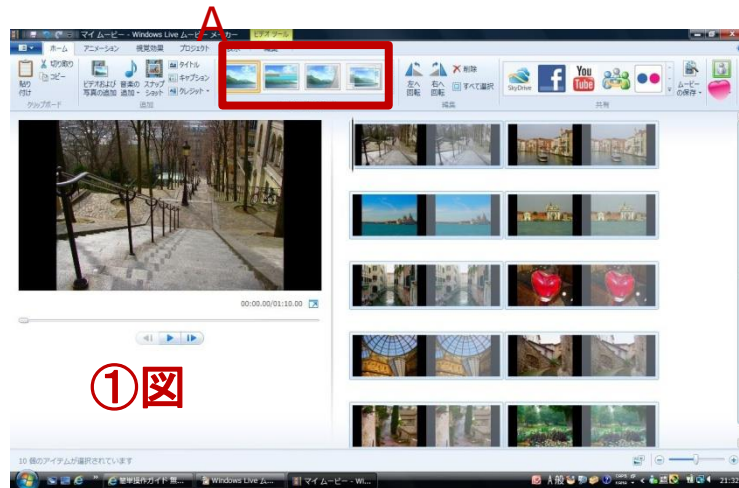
A

マイ ムービー - Windows Live ムービー メーカー
ビデオ ツール

ホーム
アニメーション
視覚効果
プロジェクト
表示
編集

切り取り
コピー
貼り付け
クリップボード

ビデオおよび写真の追加
音楽の追加
スナップショット
タイトル
キャプション
クレジット
追加

左へ回転
右へ回転
削除
すべて選択
編集

SkyDrive
You Tube
ムービーの保存
共有

00:00.00/01:10.00

①図

10 個のアイテムが選択されています

簡単操作ガイド 無...
Windows Live ム...
マイ ムービー - Wi...

21:32